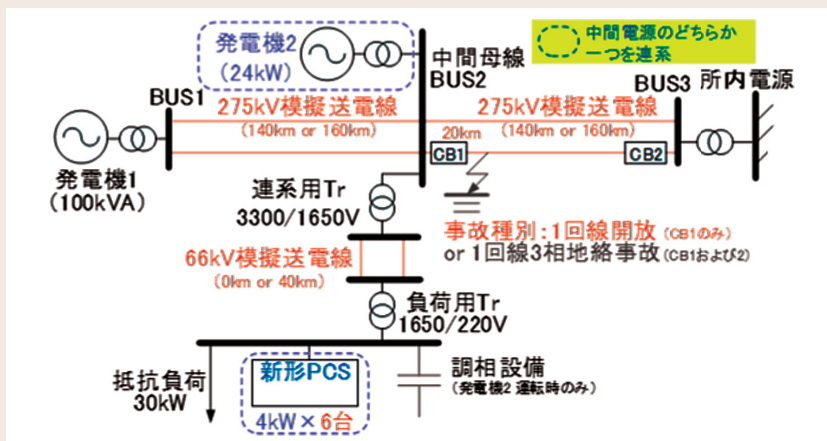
発電機2
(24kW)

中間母線
BUS2

中間電源のどちらか一つを連系

BUS1

275kV模擬送電線
(140km or 160km)

BUS3 所内電源

275kV模擬送電線
(140km or 160km)

20km

CB1

CB2

発電機1
(100kVA)

連系用Tr
3300/1650V

事故種別:1回線開放 (CB1のみ)
or 1回線3相地絡事故 (CB1および2)

66kV模擬送電線
(0km or 40km)

負荷用Tr
1650/220V

抵抗負荷
30kW

新形PCS
4kW × 6台

調相設備
(発電機2 運転時のみ)